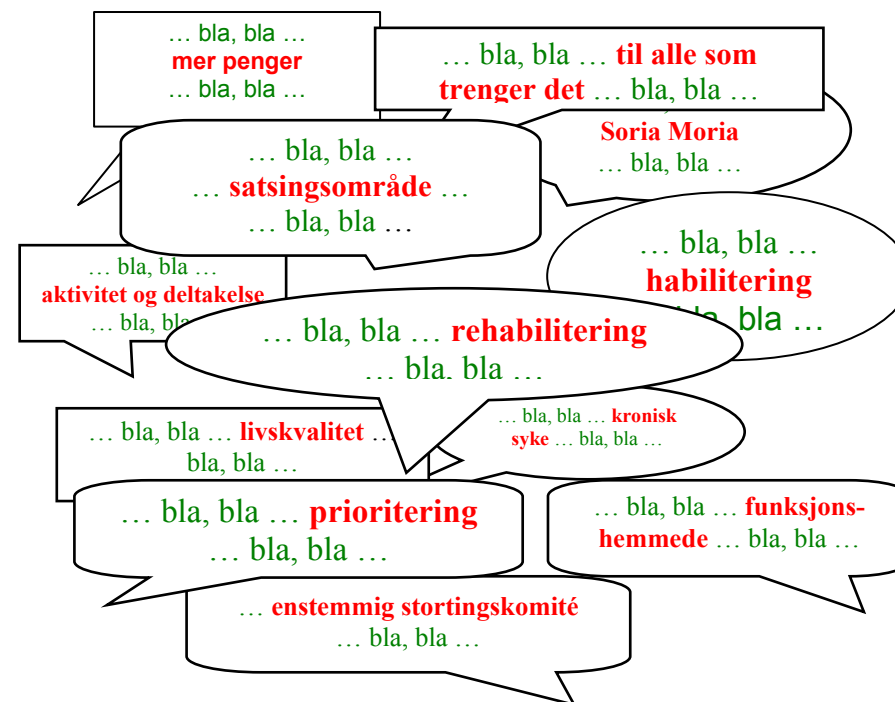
… bla, bla …
mer penger
… bla, bla …

… bla, bla … til alle som trenger det … bla, bla …

Soria Moria
… bla, bla …

… bla, bla …
… satsingsområde …
… bla, bla …

… bla, bla …
habilitering
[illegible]bla, bla …

… bla, bla …
aktivitet og deltakelse
… bla, bla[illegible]

… bla, bla … rehabilitering
… bla, bla …

… bla, bla … livskvalitet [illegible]
bla, bla …

… bla, bla … kronisk syke … bla, bla …

… bla, bla … prioritering
… bla, bla …

… bla, bla … funksjonshemmede … bla, bla …

… enstemmig stortingskomité
… bla, bla …